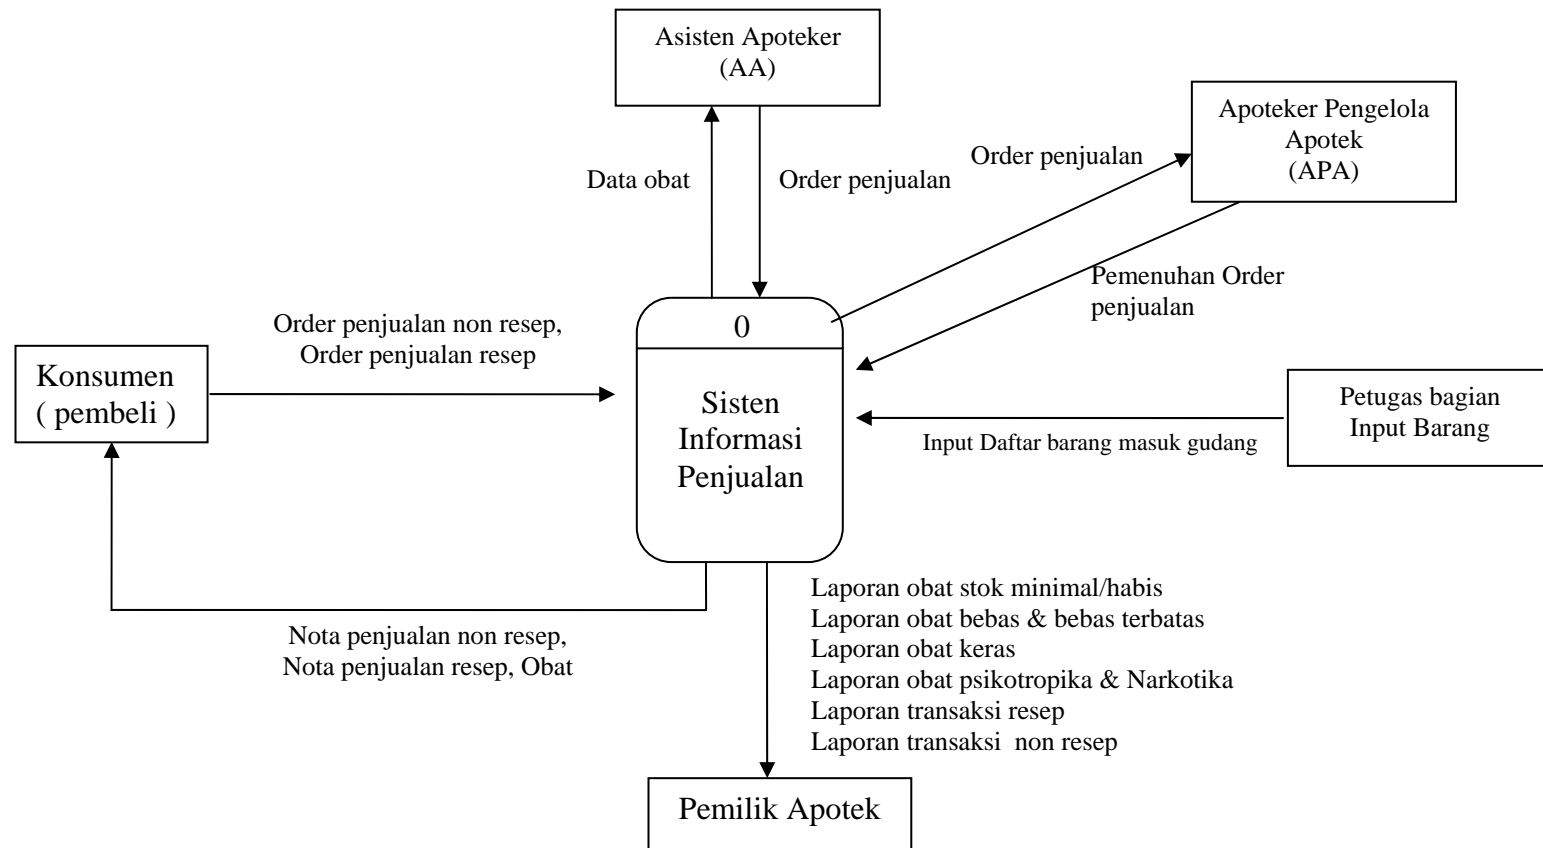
Asisten Apoteker
(AA)

Data obat

Order penjualan

Order penjualan

Apoteker Pengelola
Apotek
(APA)

Pemenuhan Order
penjualan

Order penjualan non resep,
Order penjualan resep

Konsumen
( pembeli )

0

Sisten
Informasi
Penjualan

Petugas bagian
Input Barang

Input Daftar barang masuk gudang

Laporan obat stok minimal/habis
Laporan obat bebas & bebas terbatas
Laporan obat keras
Laporan obat psikotropika & Narkotika
Laporan transaksi resep
Laporan transaksi non resep

Nota penjualan non resep,
Nota penjualan resep, Obat

Pemilik Apotek